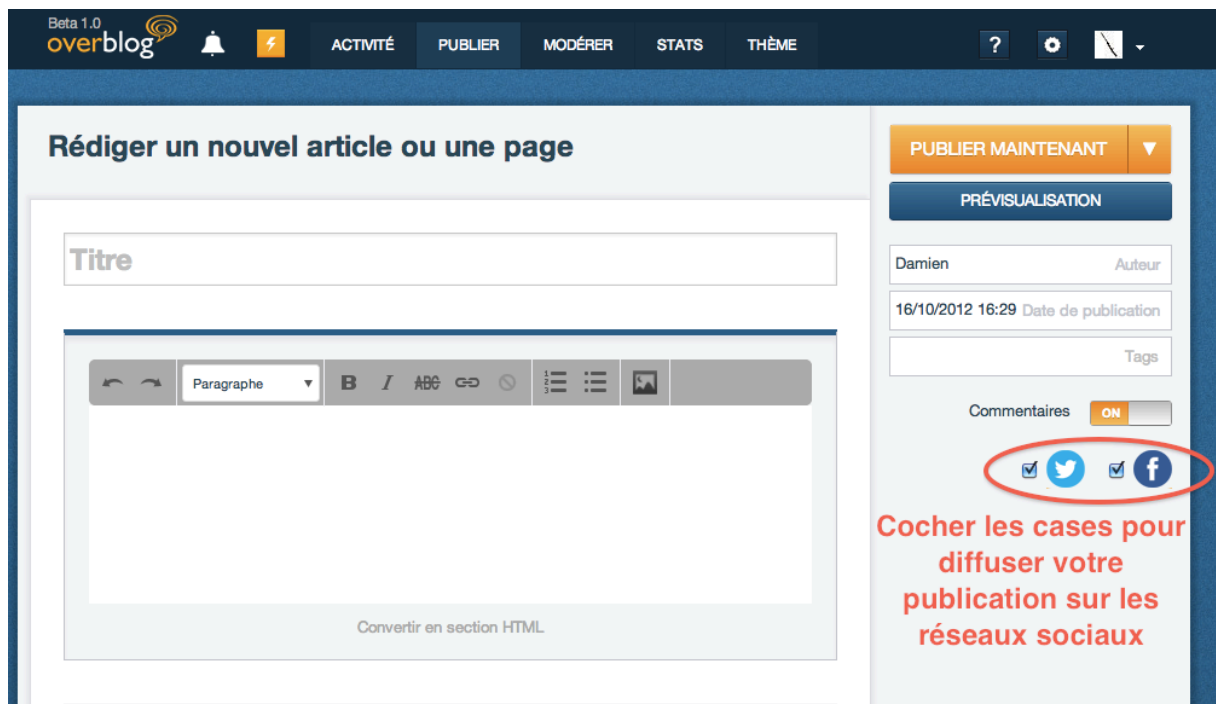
Beta 1.0
overblog

ACTIVITÉ PUBLIER MODÉRER STATS THÈME

?

Rédiger un nouvel article ou une page

Titre

Paragraphe

B I ABC

Convertir en section HTML

PUBLIER MAINTENANT

PRÉVISUALISATION

Damien Auteur

16/10/2012 16:29 Date de publication

Tags

Commentaires ON

Cocher les cases pour diffuser votre publication sur les réseaux sociaux